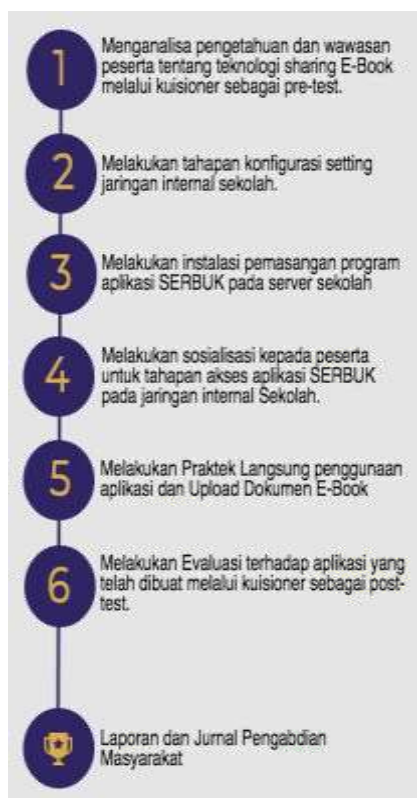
1
Menganalisa pengetahuan dan wawasan peserta tentang teknologi sharing E-Book melalui kuisioner sebagai pre-test.

2
Melakukan tahapan konfigurasi setting jaringan internal sekolah.

3
Melakukan instalasi pemasangan program aplikasi SERBUK pada server sekolah

4
Melakukan sosialisasi kepada peserta untuk tahapan akses aplikasi SERBUK pada jaringan internal Sekolah.

5
Melakukan Praktek Langsung penggunaan aplikasi dan Upload Dokumen E-Book

6
Melakukan Evaluasi terhadap aplikasi yang telah dibuat melalui kuisioner sebagai post-test.

Laporan dan Jurnal Pengabdian Masyarakat